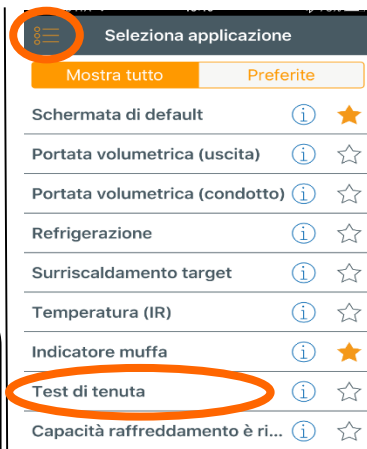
Seleziona applicazione

Mostra tutto
Preferite

Schermata di default

Portata volumetrica (uscita)

Portata volumetrica (condotto)

Refrigerazione

Surriscaldamento target

Temperatura (IR)

Indicatore muffa

Test di tenuta

Capacità raffreddamento è ri...